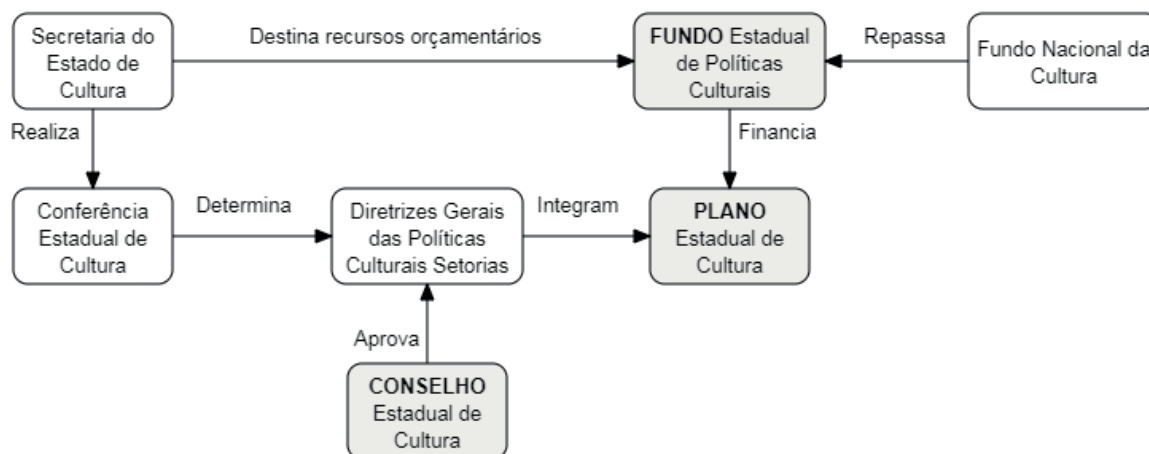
Secretaria do Estado de Cultura

Destina recursos orçamentários

FUNDO Estadual de Políticas Culturais

Repassa

Fundo Nacional da Cultura

Realiza

Financia

Conferência Estadual de Cultura

Determina

Diretrizes Gerais das Políticas Culturais Setorias

Integram

PLANO Estadual de Cultura

Aprova

CONSELHO Estadual de Cultura